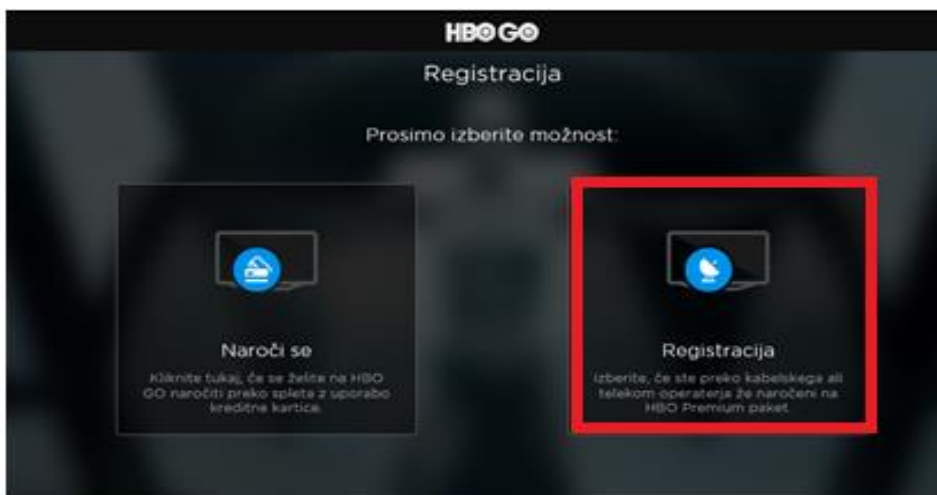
HBO GO

Registracija

Prosimo izberite možnost:

Naroči se

Kliknite tukaj, če se želite na HBO GO naročiti preko spleta z uporabo kreditne kartice.

Registracija

Izberite, če ste preko kabelskega ali telekom operaterja že naročeni na HBO Premium paket.